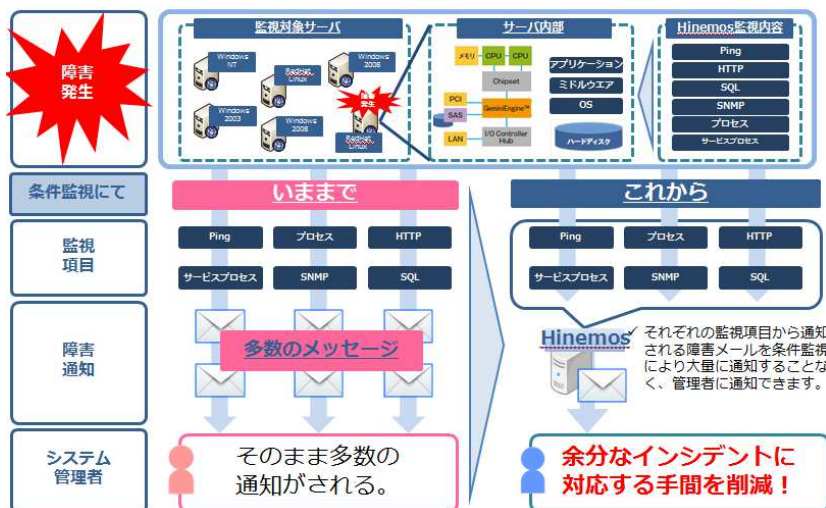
障害発生

監視対象サーバ

Windows NT

RedHat Linux

Windows 2008

Windows 2003

Windows 2008

障害発生

RedHat Linux

サーバ内部

メモリ CPU CPU

Chipset

PCI

SAS

GeminiEngine™

LAN

I/O Controller Hub

アプリケーション

ミドルウエア

OS

ハードディスク

Hinemos監視内容

Ping

HTTP

SQL

SNMP

プロセス

サービスプロセス

条件監視にて

いままで

これから

監視項目

Ping

プロセス

HTTP

サービスプロセス

SNMP

SQL

Ping

プロセス

HTTP

サービスプロセス

SNMP

SQL

障害通知

多数のメッセージ

Hinemos

✓ それぞれの監視項目から通知される障害メールを条件監視により大量に通知することなく、管理者に通知できます。

システム管理者

そのまま多数の通知がされる。

余分なインシデントに対応する手間を削減！